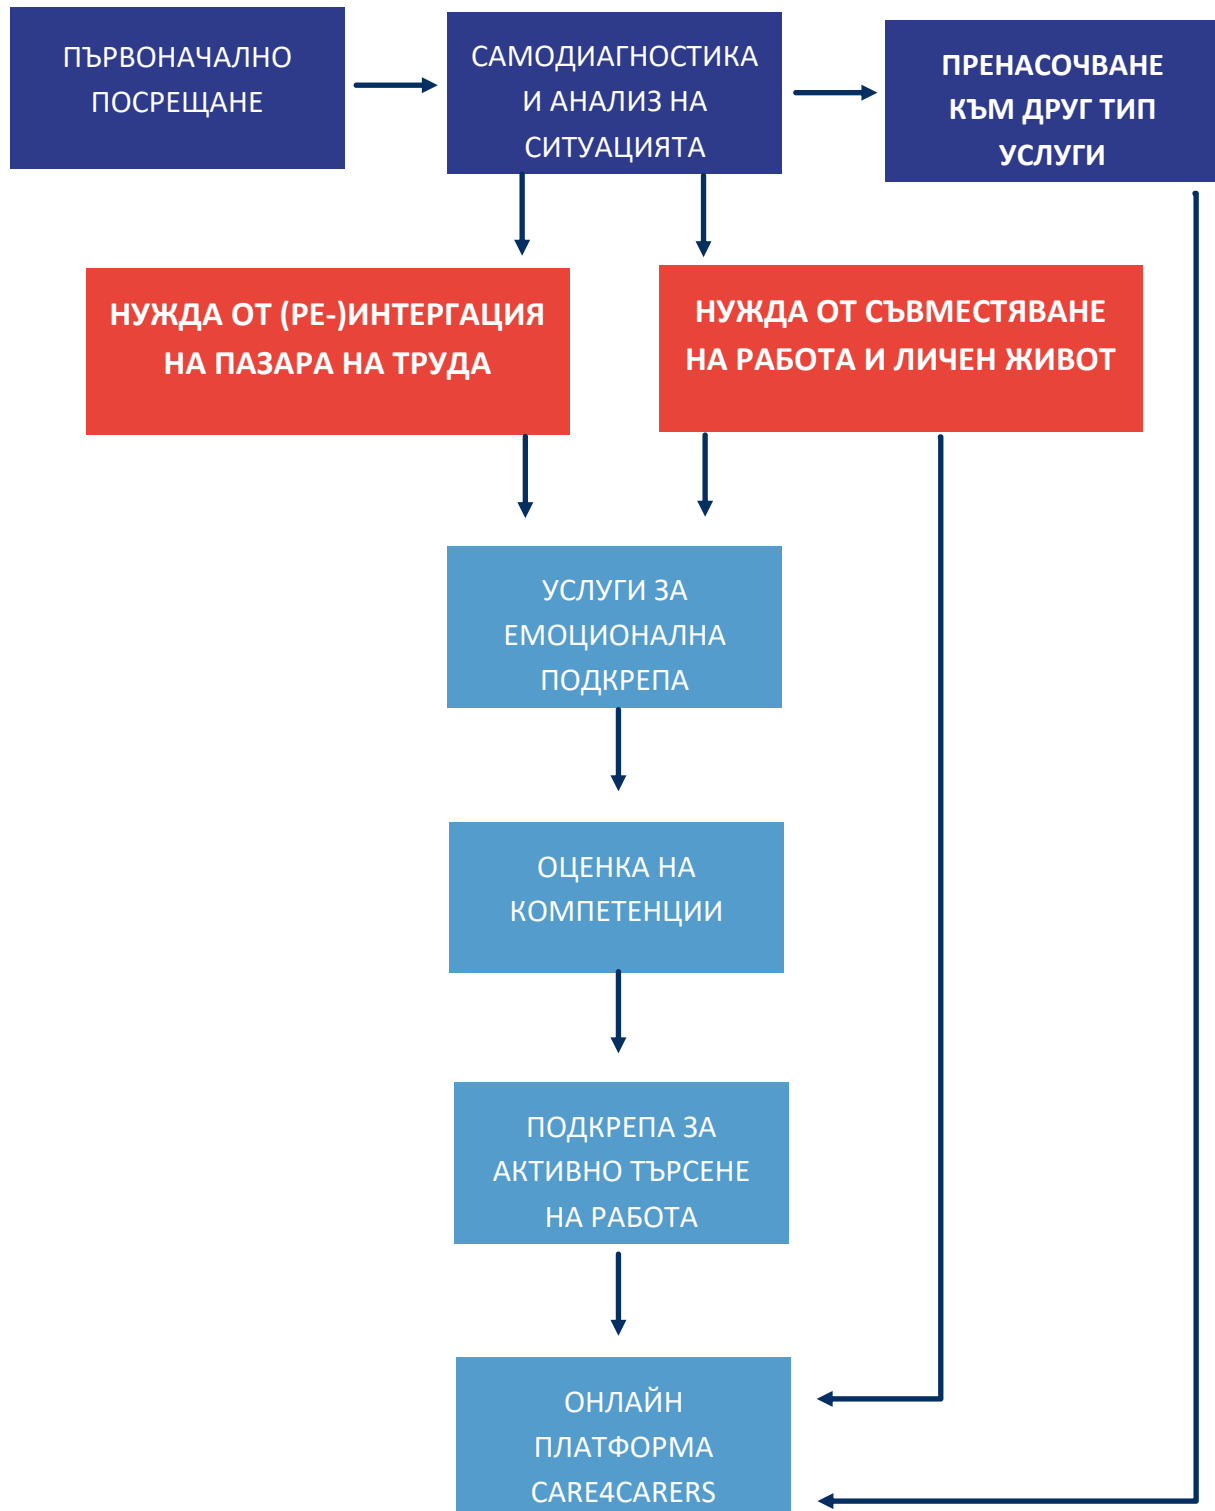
ПЪРВОНАЧАЛНО ПОСРЕЩАНЕ

САМОДИАГНОСТИКА И АНАЛИЗ НА СИТУАЦИЯТА

ПРЕНАСОЧВАНЕ КЪМ ДРУГ ТИП УСЛУГИ

НУЖДА ОТ (РЕ-)ИНТЕРГАЦИЯ НА ПАЗАРА НА ТРУДА

НУЖДА ОТ СЪВМЕСТЯВАНЕ НА РАБОТА И ЛИЧЕН ЖИВОТ

УСЛУГИ ЗА ЕМОЦИОНАЛНА ПОДКРЕПА

ОЦЕНКА НА КОМПЕТЕНЦИИ

ПОДКРЕПА ЗА АКТИВНО ТЪРСЕНЕ НА РАБОТА

ОНЛАЙН ПЛАТФОРМА CARE4CARERS